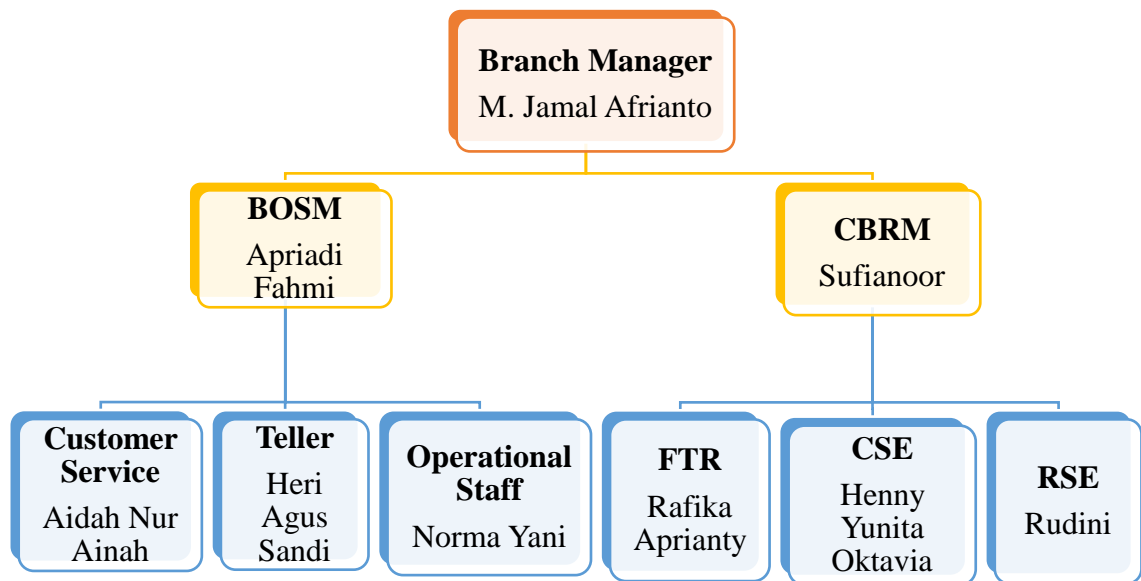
Branch Manager
M. Jamal Afrianto

BOSM
Apriadi Fahmi

CBRM
Sufianoor

Customer Service
Aidah Nur Ainah

Teller
Heri Agus Sandi

Operational Staff
Norma Yani

FTR
Rafika Aprianty

CSE
Henny Yunita Oktavia

RSE
Rudini